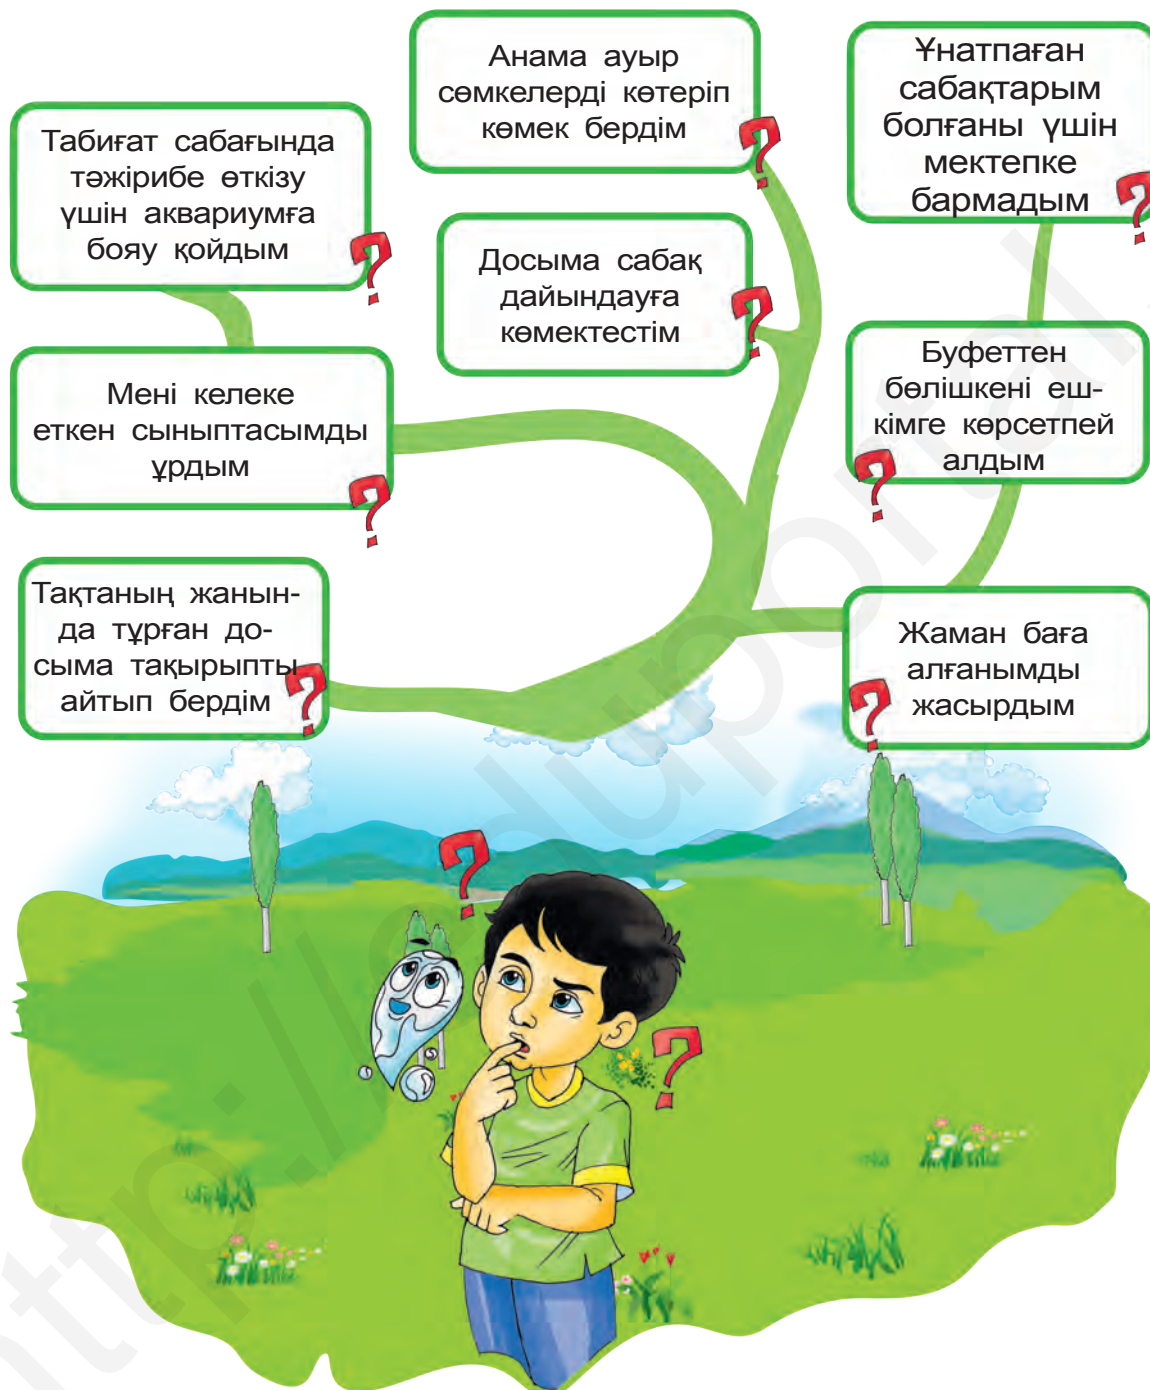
Анама ауыр сөмкелерді көтеріп көмек бердім

Ұнатпаған сабақтарым болғаны үшін мектепке бармадым

Табиғат сабағында тәжірибе өткізу үшін аквариумға бояу қойдым

Досыма сабақ дайындауға көмектестім

Мені келеке еткен сыныптасымды ұрдым

Буфеттен бөлішкені ешкімге көрсетпей алдым

Тақтаның жанында тұрған досыма тақырыпты айтып бердім

Жаман баға алғанымды жасырдым